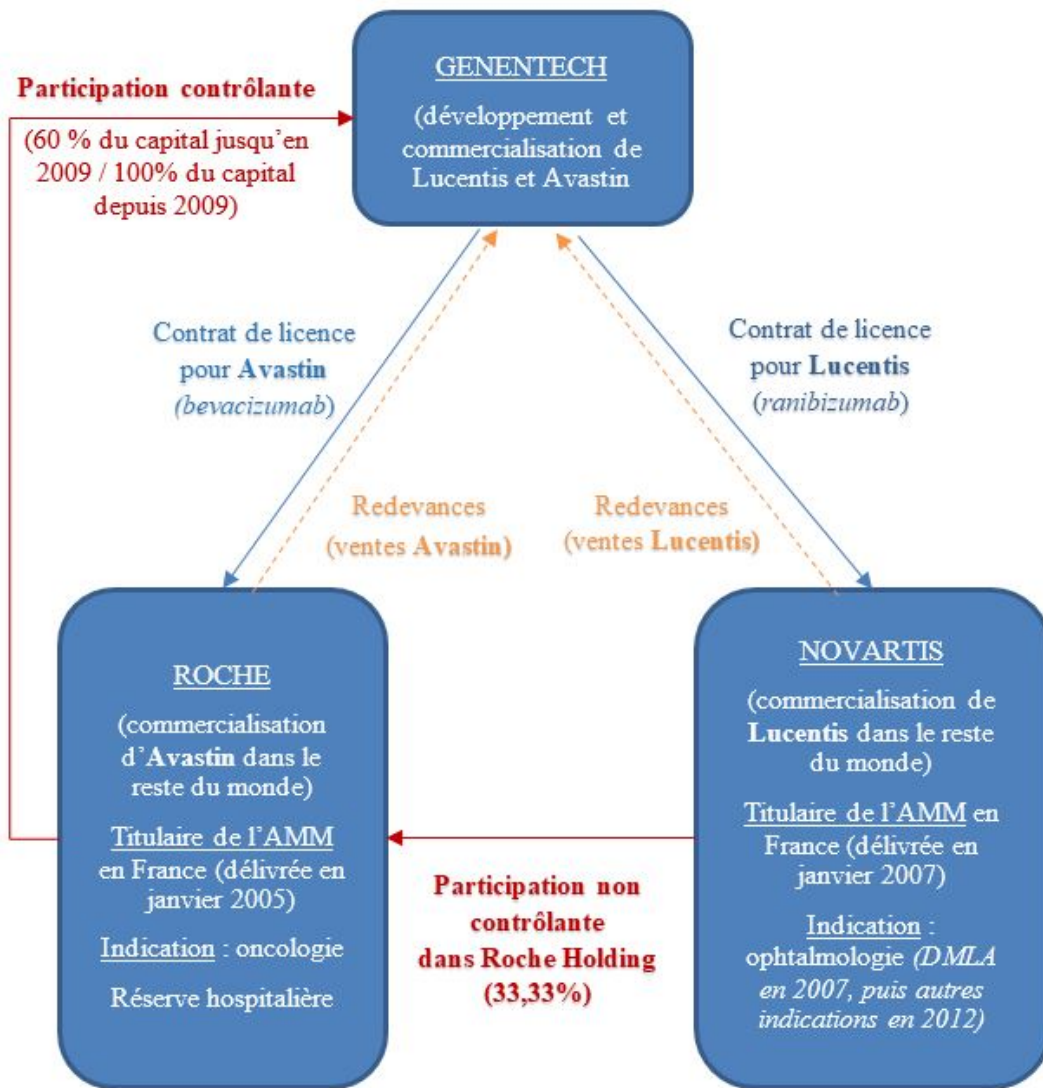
Participation contrôlante

(60 % du capital jusqu'en 2009 / 100% du capital depuis 2009)

GENENTECH

(développement et commercialisation de Lucentis et Avastin

Contrat de licence pour Avastin (bevacizumab)

Redevances (ventes Avastin)

Redevances (ventes Lucentis)

Contrat de licence pour Lucentis (ranibizumab)

ROCHE

(commercialisation d'Avastin dans le reste du monde)

Titulaire de l'AMM en France (délivrée en janvier 2005)

Indication : oncologie

Réserve hospitalière

Participation non contrôlante dans Roche Holding (33,33%)

NOVARTIS

(commercialisation de Lucentis dans le reste du monde)

Titulaire de l'AMM en France (délivrée en janvier 2007)

Indication : ophtalmologie (DMLA en 2007, puis autres indications en 2012)